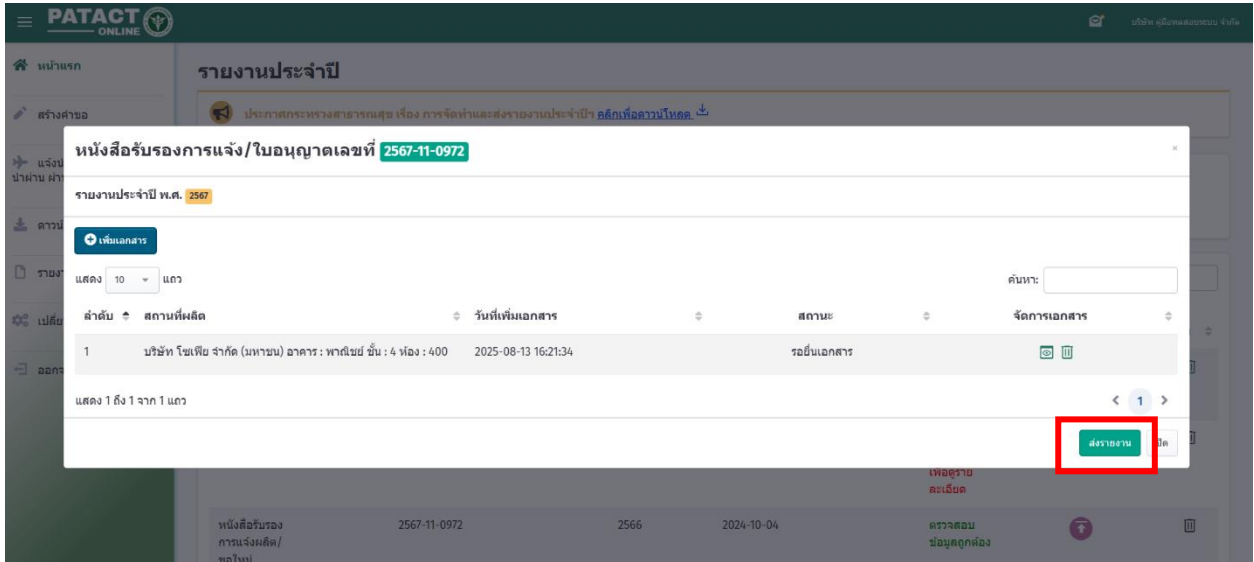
PATACT ONLINE

บริษัท คู่มือทดสอบระบบ จำกัด

หน้าแรก
สร้างคำขอ
แจ้งนำผ่าน
ดาวน์
รายง
เปลี่ย
ออกจ

รายงานประจำปี

ประกาศกระทรวงสาธารณสุข เรื่อง การจัดทำและส่งรายงานประจำปี คลิกเพื่อดาวน์โหลด

หนังสือรับรองการแจ้ง/ใบอนุญาตเลขที่ 2567-11-0972

×

รายงานประจำปี พ.ศ. 2567

เพิ่มเอกสาร

แสดง 10 แถว

ค้นหา:

| ลำดับ | สถานที่ผลิต | วันที่เพิ่มเอกสาร | สถานะ | จัดการเอกสาร |
|---|---|---|---|---|
| 1 | บริษัท โซเฟีย จำกัด (มหาชน) อาคาร : พาณิชย์ ชั้น : 4 ห้อง : 400 | 2025-08-13 16:21:34 | รอยื่นเอกสาร | |

แสดง 1 ถึง 1 จาก 1 แถว

< 1 >

ส่งรายงาน
ปิด

เพื่อดูราย ละเอียด

| หนังสือรับรองการแจ้งผลิต/ขอใหม่ | 2567-11-0972 | 2566 | 2024-10-04 | ตรวจสอบข้อมูลถูกต้อง |
|---|---|---|---|---|